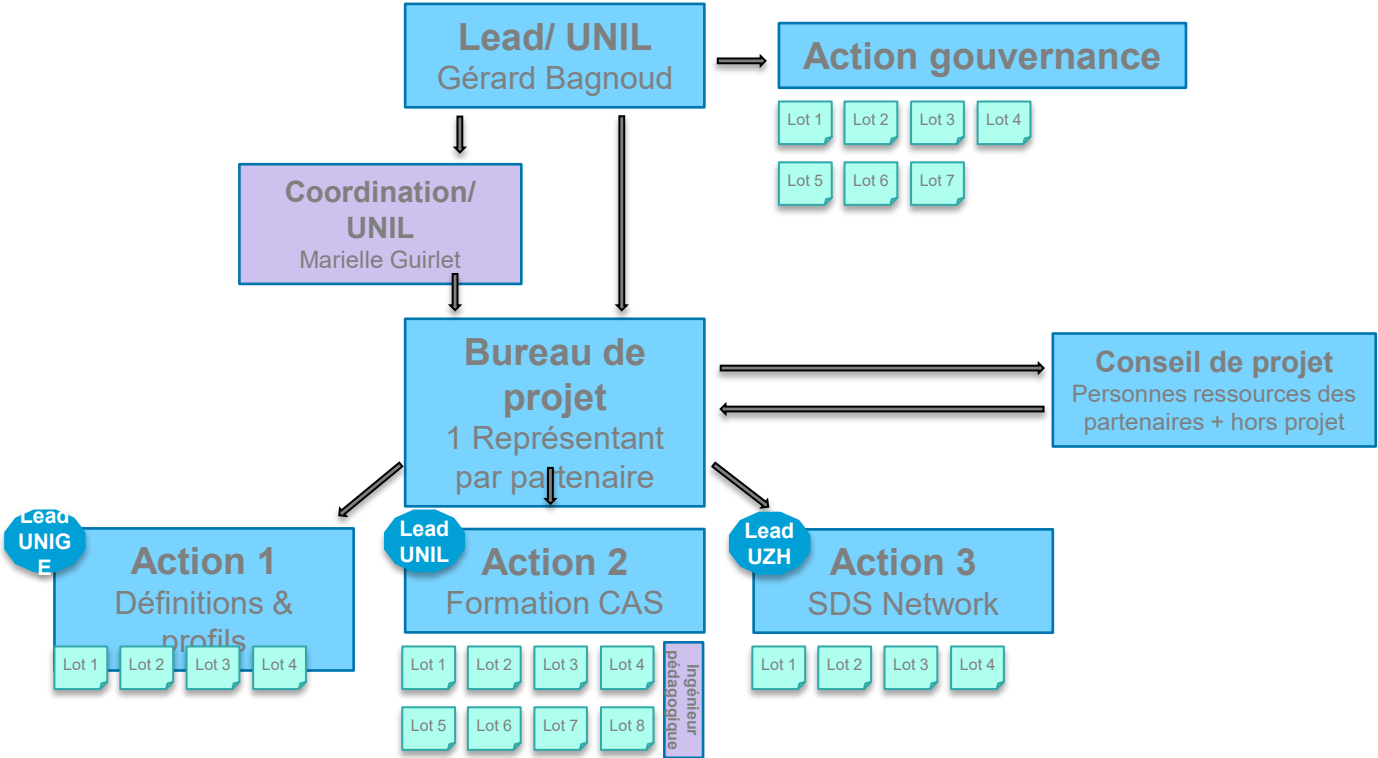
Lead/ UNIL
Gérard Bagnoud

Action gouvernance

Lot 1 Lot 2 Lot 3 Lot 4
Lot 5 Lot 6 Lot 7

Coordination/ UNIL
Marielle Guirlet

Bureau de projet
1 Représentant par partenaire

Conseil de projet
Personnes ressources des partenaires + hors projet

Lead UNIGE

Action 1
Définitions & profils

Lot 1 Lot 2 Lot 3 Lot 4

Lead UNIL

Action 2
Formation CAS

Lot 1 Lot 2 Lot 3 Lot 4
Lot 5 Lot 6 Lot 7 Lot 8

Ingénieur pédagogique

Lead UZH

Action 3
SDS Network

Lot 1 Lot 2 Lot 3 Lot 4